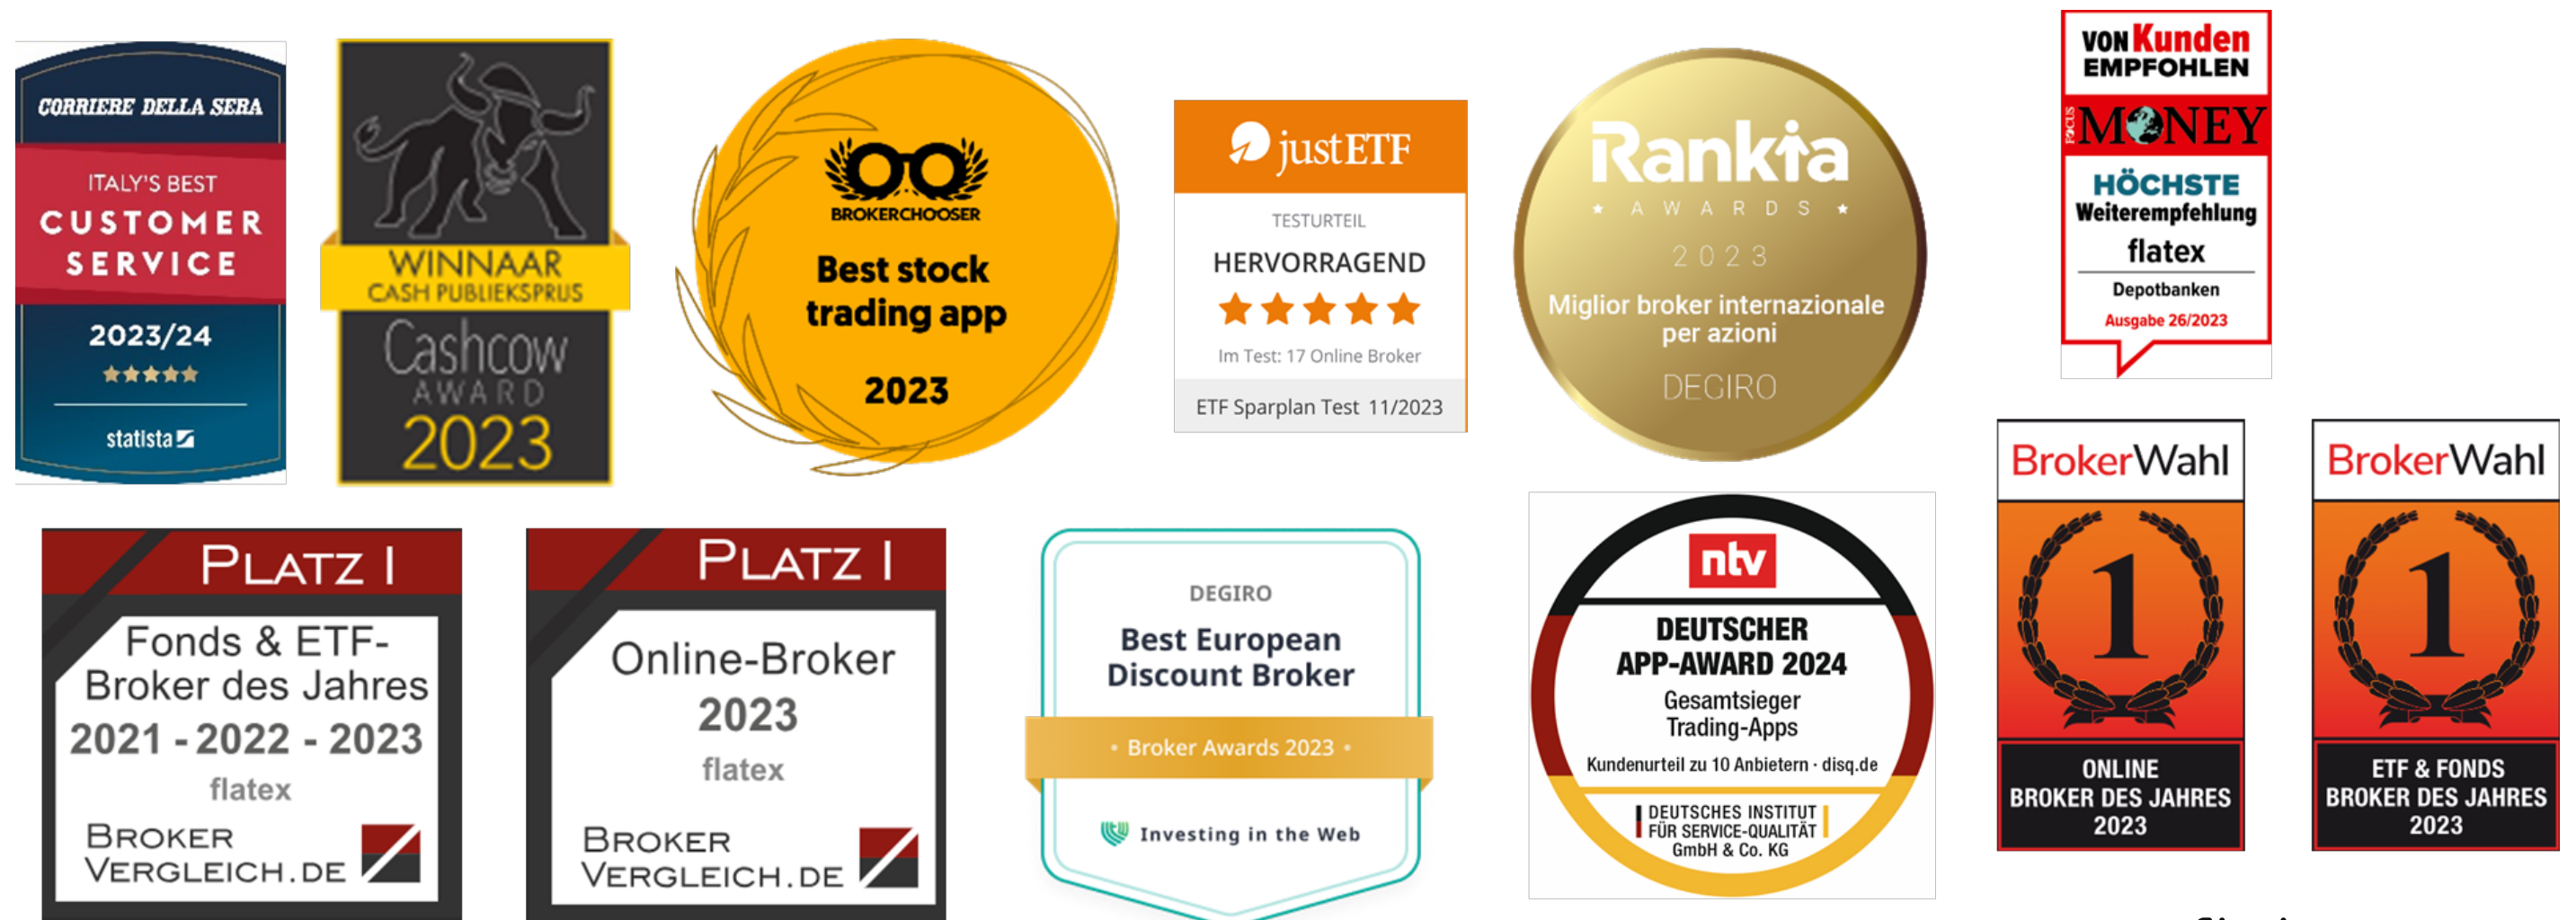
CORRIERE DELLA SERA
ITALY'S BEST
CUSTOMER SERVICE
2023/24
★★★★★
statista

WINNAAR
CASH PUBLIEKSPRIJS
Cashcow
AWARD
2023

BROKERCHOOSER
Best stock trading app
2023

justETF
TESTURTEIL
HERVORRAGEND
★★★★★
Im Test: 17 Online Broker
ETF Sparplan Test 11/2023

Rankia
★ AWARDS ★
2023
Miglior broker internazionale per azioni
DEGIRO

VON Kunden EMPFOHLEN
FOCUS MONEY
HÖCHSTE
Weiterempfehlung
flatex
Depotbanken
Ausgabe 26/2023

PLATZ I
Fonds & ETF-Broker des Jahres
2021 - 2022 - 2023
flatex
BROKER VERGLEICH.DE

PLATZ I
Online-Broker
2023
flatex
BROKER VERGLEICH.DE

DEGIRO
Best European Discount Broker
• Broker Awards 2023 •
Investing in the Web

ntv
DEUTSCHER APP-AWARD 2024
Gesamtsieger Trading-Apps
Kundenurteil zu 10 Anbietern · disq.de
DEUTSCHES INSTITUT FÜR SERVICE-QUALITÄT GmbH & Co. KG

BrokerWahl
1
ONLINE BROKER DES JAHRES 2023

BrokerWahl
1
ETF & FONDS BROKER DES JAHRES 2023